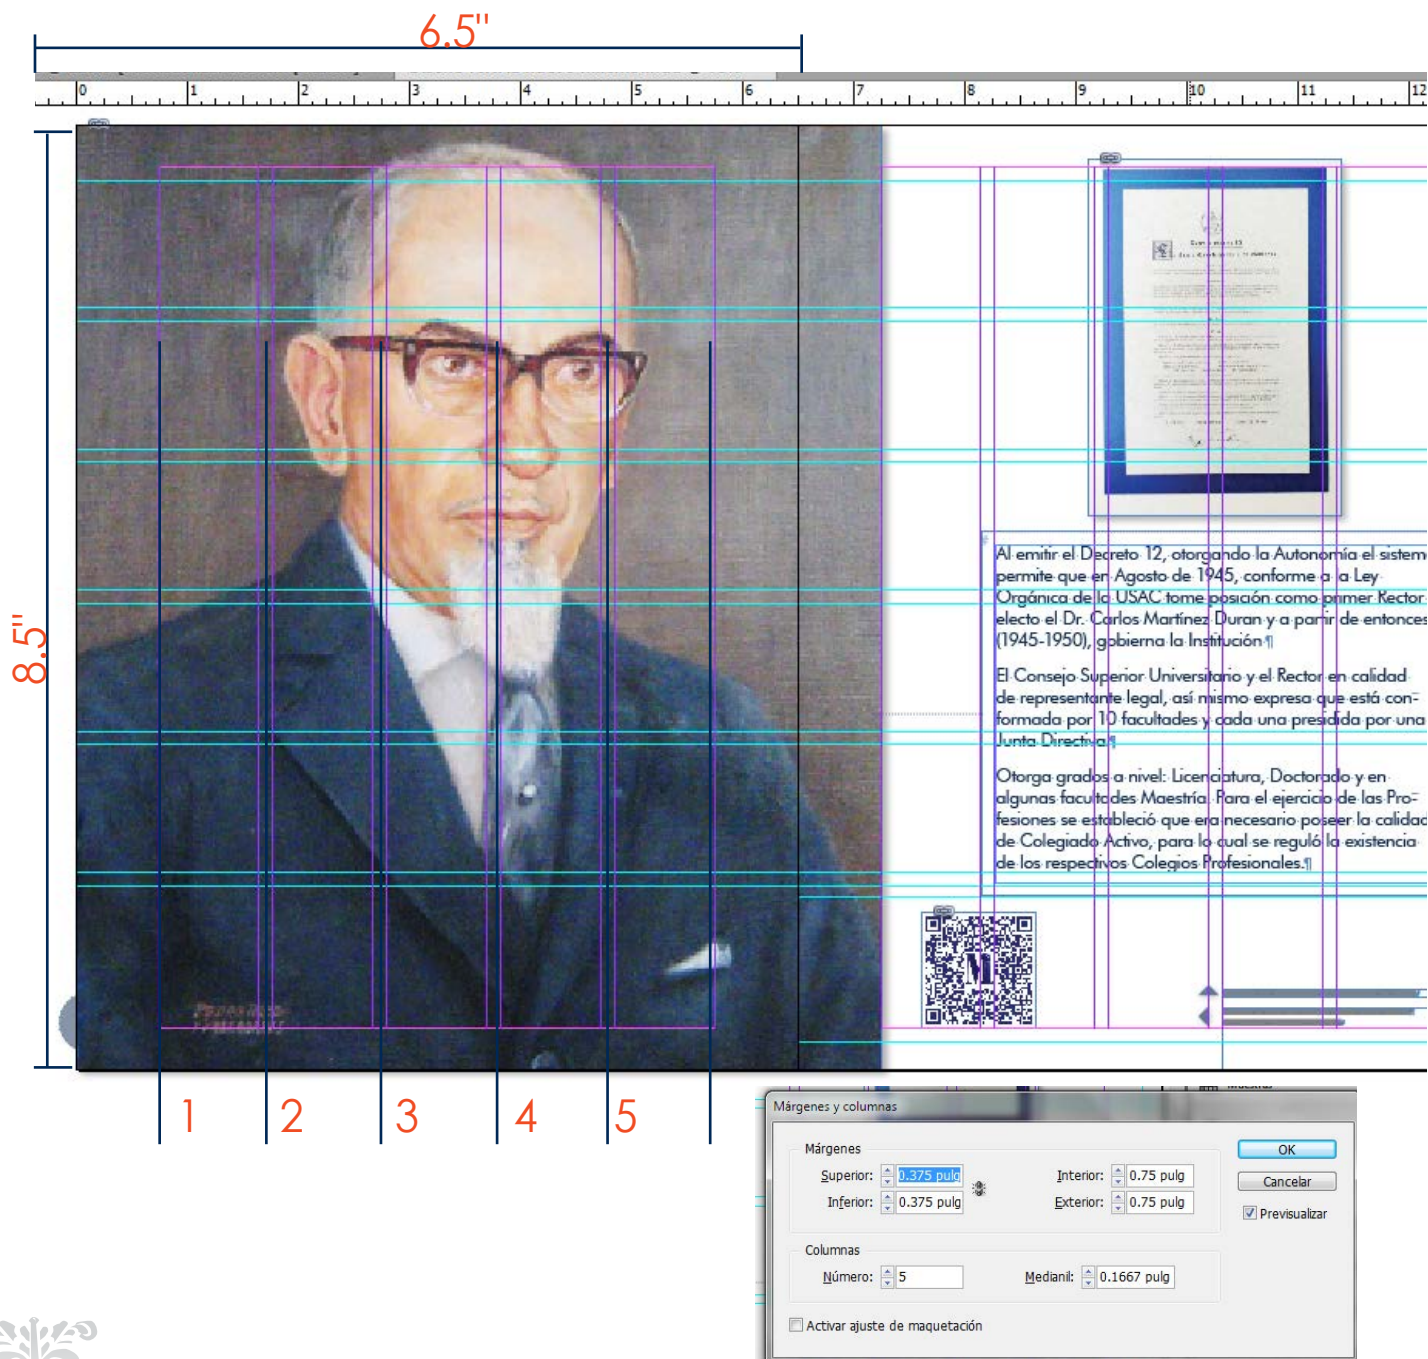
6.5"

0 1 2 3 4 5 6 7 8 9 10 11 12

8.5"

1 2 3 4 5

Al emitir el Decreto 12, otorgando la Autonomía el sistem permite que en Agosto de 1945, conforme a la Ley Orgánica de la USAC tome posición como primer Rector electo el Dr. Carlos Martínez Duran y a partir de entonces (1945-1950), gobierna la Institución.¶

El Consejo Superior Universitario y el Rector en calidad de representante legal, así mismo expresa que está conformada por 10 facultades y cada una presidida por una Junta Directiva.¶

Otorga grados a nivel: Licenciatura, Doctorado y en algunas facultades Maestría. Para el ejercicio de las Profesiones se estableció que era necesario poseer la calidad de Colegiado Activo, para lo cual se reguló la existencia de los respectivos Colegios Profesionales.¶

Márgenes y columnas

Márgenes

Superior: 0.375 pulg

Inferior: 0.375 pulg

Interior: 0.75 pulg

Exterior: 0.75 pulg

OK

Cancelar

Previsualizar

Columnas

Número: 5

Medianil: 0.1667 pulg

Activar ajuste de maquetación